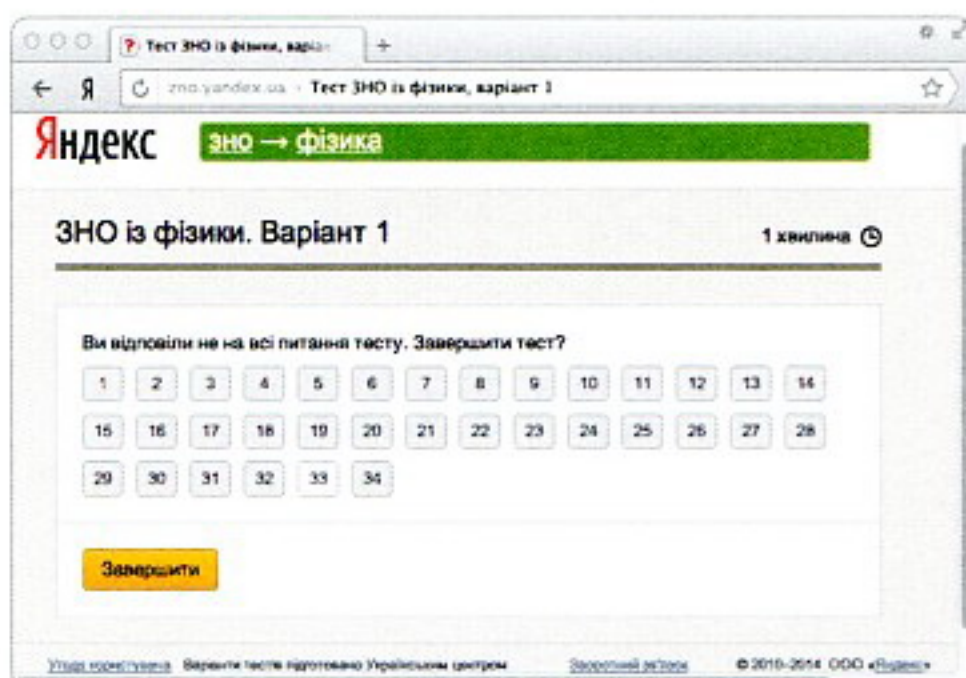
Тест ЗНО із фізики, варіа

Я

zno.yandex.ua › Тест ЗНО із фізики, варіант 1

Яндекс

зно → фізика

ЗНО із фізики. Варіант 1

1 хвилина

Ви відповіли не на всі питання тесту. Завершити тест?

1 2 3 4 5 6 7 8 9 10 11 12 13 14

15 16 17 18 19 20 21 22 23 24 25 26 27 28

29 30 31 32 33 34

Завершити

Угода користувача Варіанти тестів підготовано Українським центром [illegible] Зворотний зв'язок © 2010–2014 ООО «Яндекс»